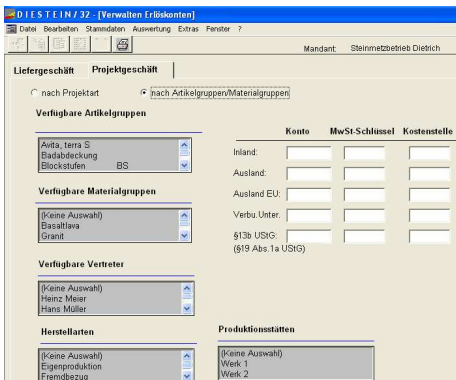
DIESTEIN / 32 - [Verwalten Erlöskonten]

Datei Bearbeiten Stammdaten Auswertung Extras Fenster ?

Mandant: Steinmetzbetrieb Dietrich

Liefergeschäft | Projektgeschäft

nach Projektart

nach Artikelgruppen/Materialgruppen

Verfügbare Artikelgruppen

Avita, terra S
Badabdeckung
Blockstufen BS

Konto | MwSt-Schlüssel | Kostenstelle

Inland:

Ausland:

Ausland EU:

Verbu.Unter.

§13b UStG:
(§19 Abs.1a UStG)

Verfügbare Materialgruppen

(Keine Auswahl)
Basaltlava
Granit

Verfügbare Vertreter

(Keine Auswahl)
Heinz Meier
Hans Müller

Herstellarten

(Keine Auswahl)
Eigenproduktion
Fremdbezug

Produktionsstätten

(Keine Auswahl)
Werk 1
Werk 2